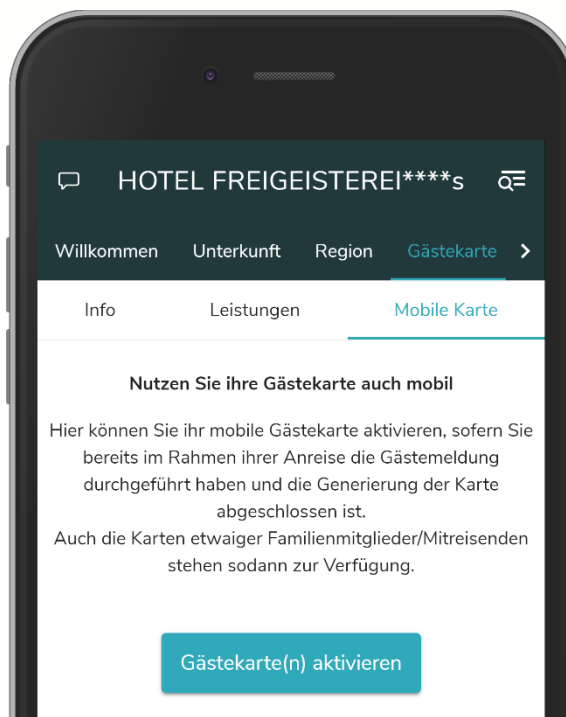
HOTEL FREIGEISTEREI****s

Willkommen Unterkunft Region Gästekarte

Info Leistungen Mobile Karte

Nutzen Sie ihre Gästekarte auch mobil

Hier können Sie ihr mobile Gästekarte aktivieren, sofern Sie bereits im Rahmen ihrer Anreise die Gästemeldung durchgeführt haben und die Generierung der Karte abgeschlossen ist.
Auch die Karten etwaiger Familienmitglieder/Mitreisenden stehen sodann zur Verfügung.

Gästekarte(n) aktivieren